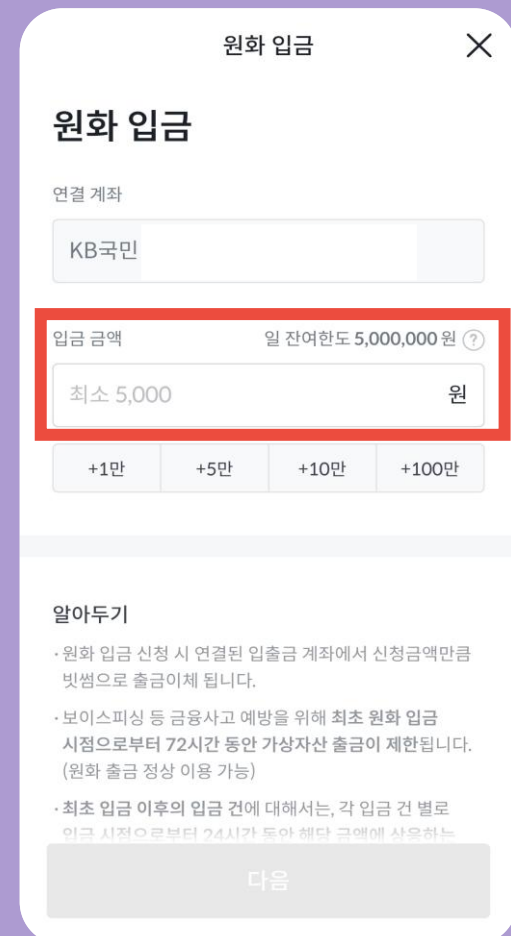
원화 입금

원화 입금

연결 계좌

KB국민

입금 금액 일 잔여한도 5,000,000 원 ?

최소 5,000 원

+1만 +5만 +10만 +100만

알아두기

· 원화 입금 신청 시 연결된 입출금 계좌에서 신청금액만큼 빗썸으로 출금이체 됩니다.

· 보이스피싱 등 금융사고 예방을 위해 최초 원화 입금 시점으로부터 72시간 동안 가상자산 출금이 제한됩니다. (원화 출금 정상 이용 가능)

· 최초 입금 이후의 입금 건에 대해서는, 각 입금 건 별로 입금 시점으로부터 24시간 동안 해당 금액에 상응하는 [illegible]

다음